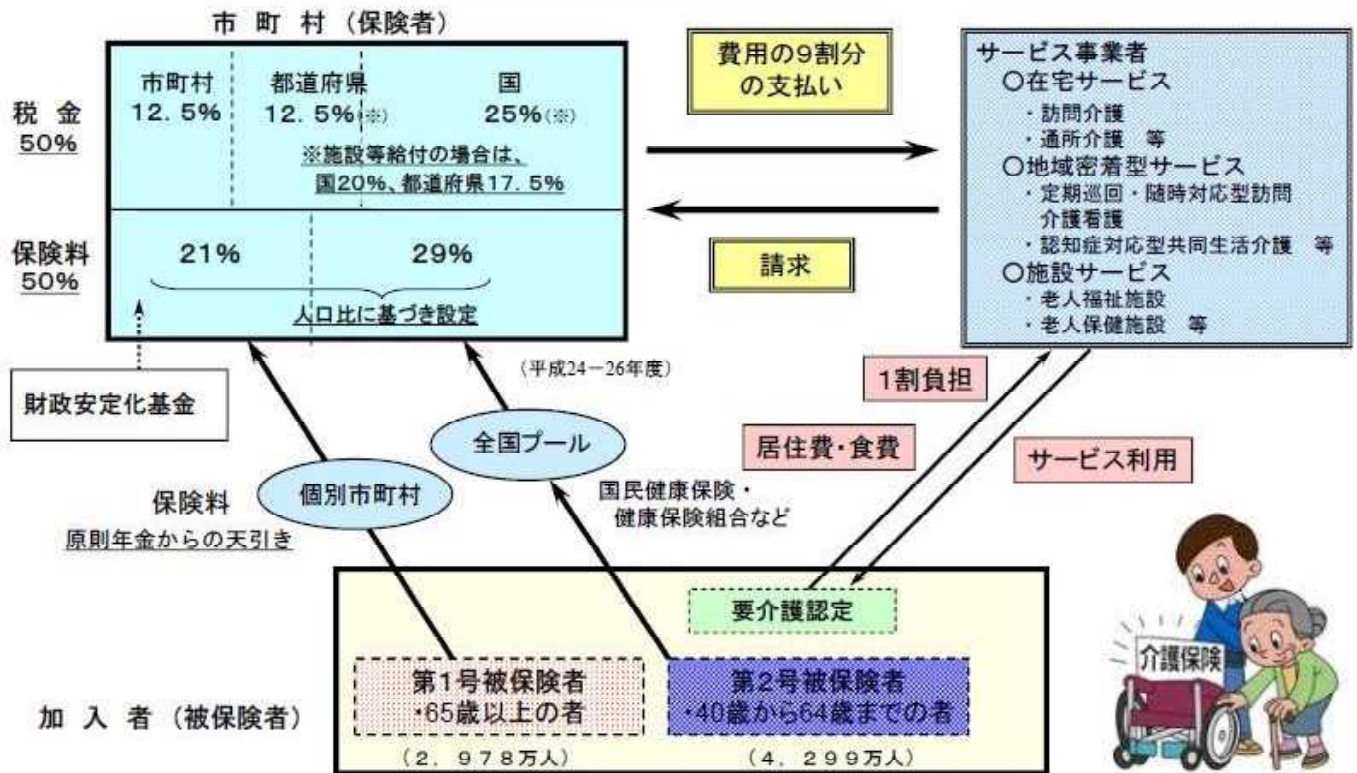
市 町 村（保険者）

税金
50%

市町村
12.5%

都道府県
12.5%(※)

国
25%(※)

※施設等給付の場合は、国20%、都道府県17.5%

保険料
50%

21%

29%

人口比に基づき設定

（平成24－26年度）

費用の9割分の支払い

請求

サービス事業者
○在宅サービス
・訪問介護
・通所介護 等
○地域密着型サービス
・定期巡回・随時対応型訪問介護看護
・認知症対応型共同生活介護 等
○施設サービス
・老人福祉施設
・老人保健施設 等

財政安定化基金

全国プール

個別市町村

保険料
原則年金からの天引き

国民健康保険・健康保険組合など

1割負担

居住費・食費

サービス利用

要介護認定

第1号被保険者
・65歳以上の者

第2号被保険者
・40歳から64歳までの者

加 入 者（被保険者）

（2，978万人）

（4，299万人）

介護保険